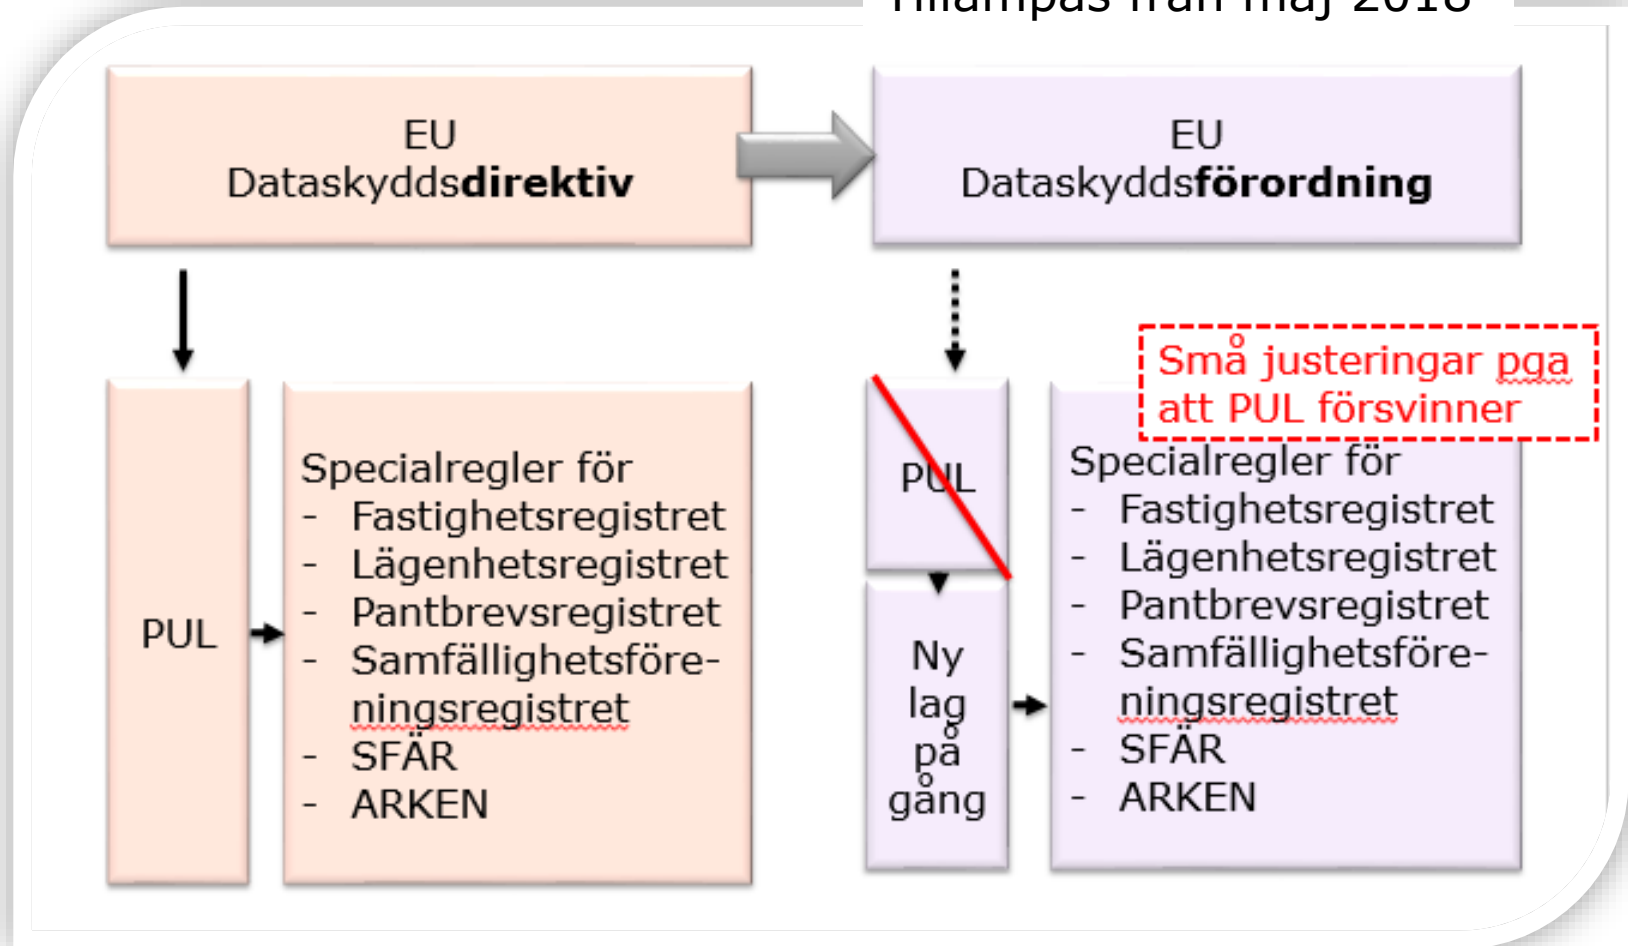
Tillämpas från maj 2018

EU
Dataskydds**direktiv**

EU
Dataskydds**förordning**

PUL

Specialregler för
- Fastighetsregistret
- Lägenhetsregistret
- Pantbrevsregistret
- Samfällighetsföreningsregistret
- SFÄR
- ARKEN

Små justeringar pga att PUL försvinner

PUL

Ny lag på gång

Specialregler för
- Fastighetsregistret
- Lägenhetsregistret
- Pantbrevsregistret
- Samfällighetsföreningsregistret
- SFÄR
- ARKEN